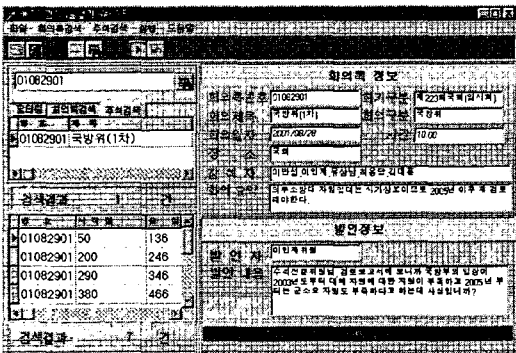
파일 회의록검색 주제검색 창 도움말

01082901

회의록 정보

회의록번호 01082901
회의제목 국방위(1차)
회의일자 2001/08/28
장소 국회
참석자 이만섭 이인제 박상남 최용주 김대중
회의요약 의무소방대 처럼인력은 시기성요인으로 2003년 이후 재검토 하여야한다

01082901 국방위(1차)

검색결과

| | |
|---|---|
| 01082901 | 50 | 136 |
| 01082901 | 200 | 246 |
| 01082901 | 290 | 346 |
| 01082901 | 380 | 466 |

발언정보

발언자 이인제 의원
발언내용 수석전문위원님 검토보고서에 보니까 국방부의 입장이 2003년도부터 대체 지원에 대한 지원이 부족하고 2005년 부터는 군소요 자원도 부족하다고 하는데 사실입니까?

검색결과 7 건